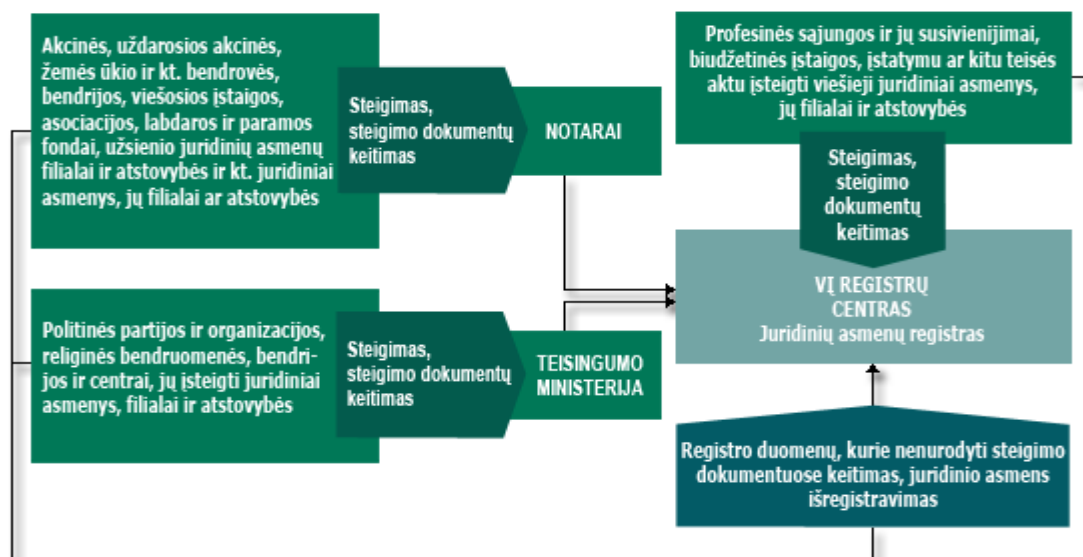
Akcinės, uždarosios akcinės, žemės ūkio ir kt. bendrovės, bendrijos, viešosios įstaigos, asociacijos, labdaros ir paramos fondai, užsienio juridinių asmenų filialai ir atstovybės ir kt. juridiniai asmenys, jų filialai ar atstovybės

Steigimas, steigimo dokumentų keitimas

NOTARAI

Profesinės sąjungos ir jų susivienijimai, biudžetinės įstaigos, įstatymu ar kitu teisės aktu įsteigti viešieji juridiniai asmenys, jų filialai ir atstovybės

Steigimas, steigimo dokumentų keitimas

VĮ REGISTRŲ CENTRAS
Juridinių asmenų registras

Politinės partijos ir organizacijos, religinės bendruomenės, bendrijos ir centrai, jų įsteigti juridiniai asmenys, filialai ir atstovybės

Steigimas, steigimo dokumentų keitimas

TEISINGUMO MINISTERIJA

Registro duomenų, kurie nenurodyti steigimo dokumentuose keitimas, juridinio asmens išregistravimas